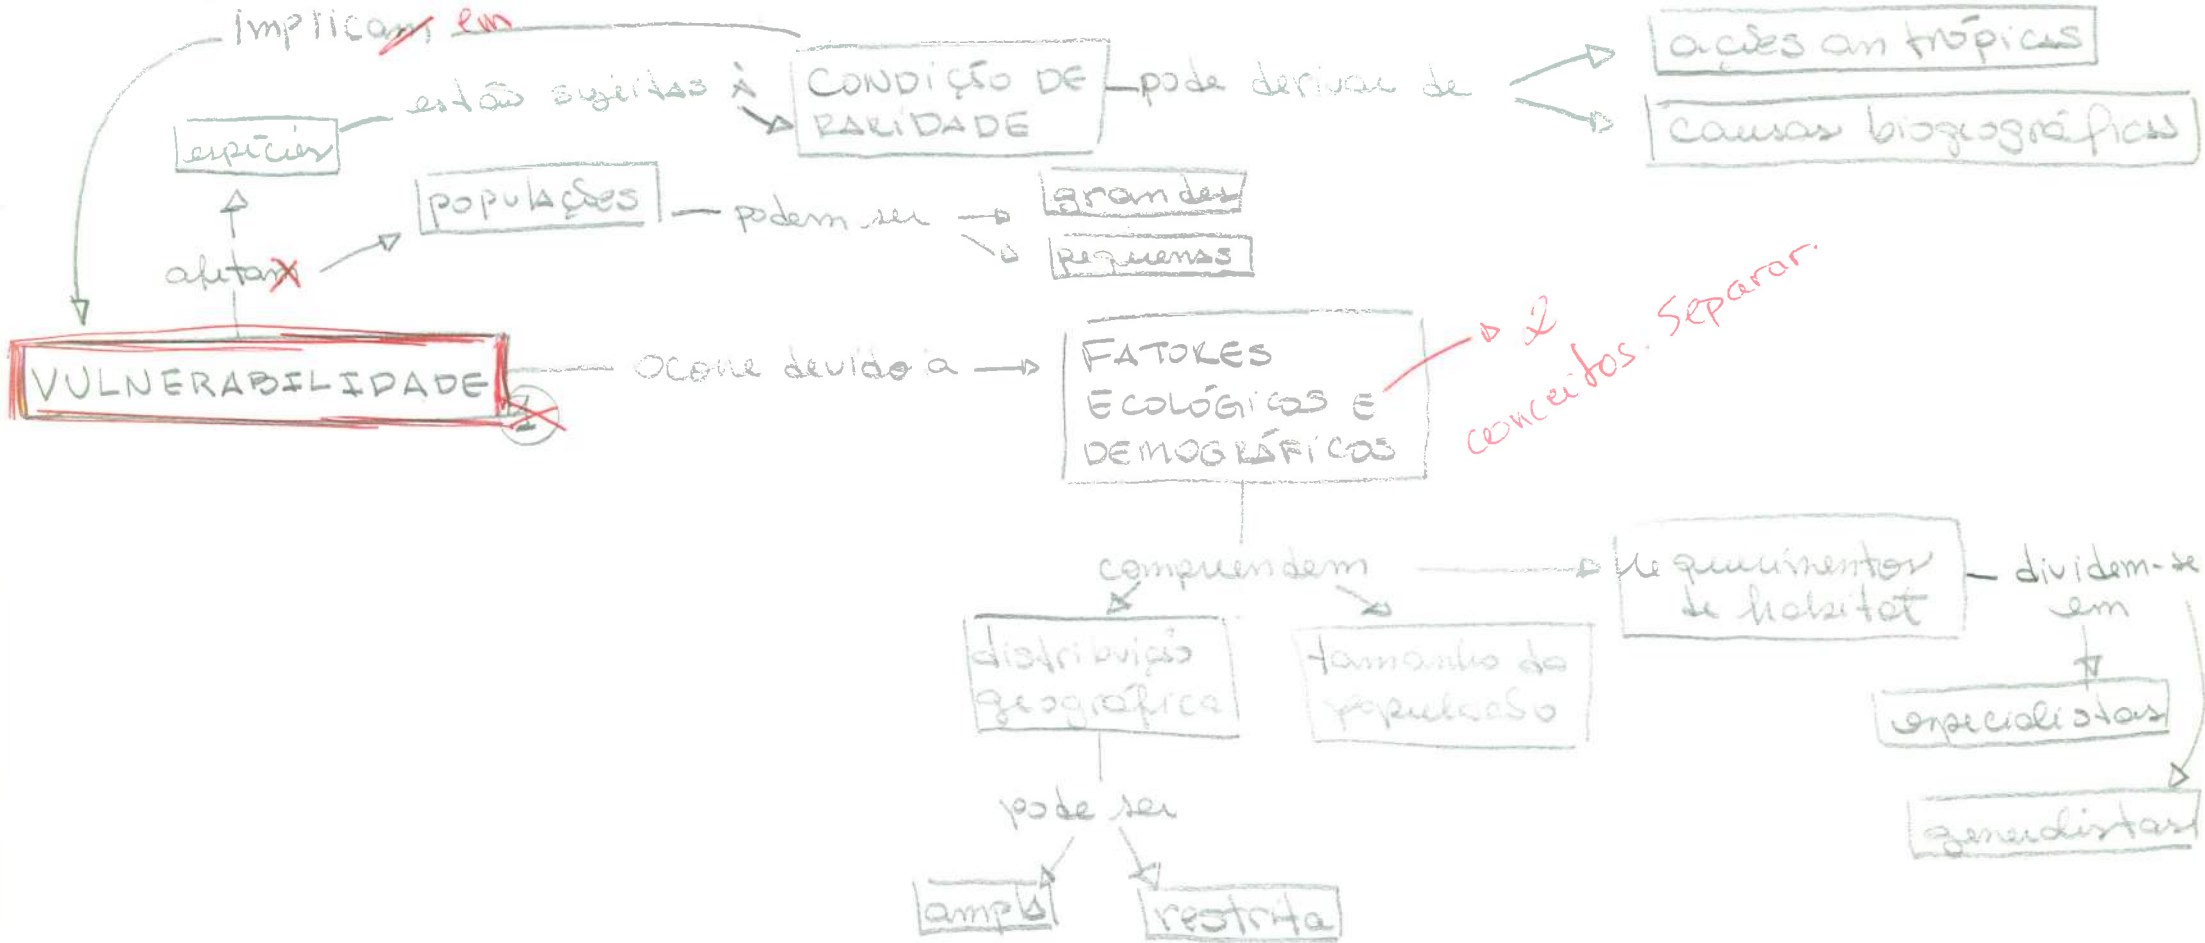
implicam em

espécies — estão sujeitas à → CONDIÇÃO DE RARIDADE — pode derivar de → ações antrópicas
→ causas biogeográficas

afetam

populações — podem ser → grandes
→ pequenas

VULNERABILIDADE — ocorre devido a → FATORES ECOLÓGICOS E DEMOGRÁFICOS → 2 conceitos. Separar.

compreendem → requerimentos de habitat — dividem-se em → especialistas
→ generalistas

distribuição geográfica
tamanho da população

pode ser
ampla
restrita